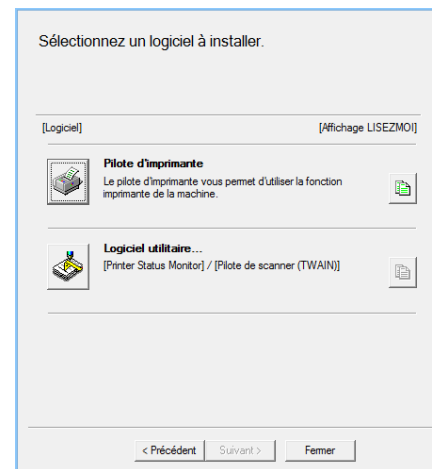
Sélectionnez un logiciel à installer.

[Logiciel]

[Affichage LISEZMOI]

Pilote d'imprimante

Le pilote d'imprimante vous permet d'utiliser la fonction imprimante de la machine.

Logiciel utilitaire...

[Printer Status Monitor] / [Pilote de scanner (TWAIN)]

< Précédent

Suivant >

Fermer